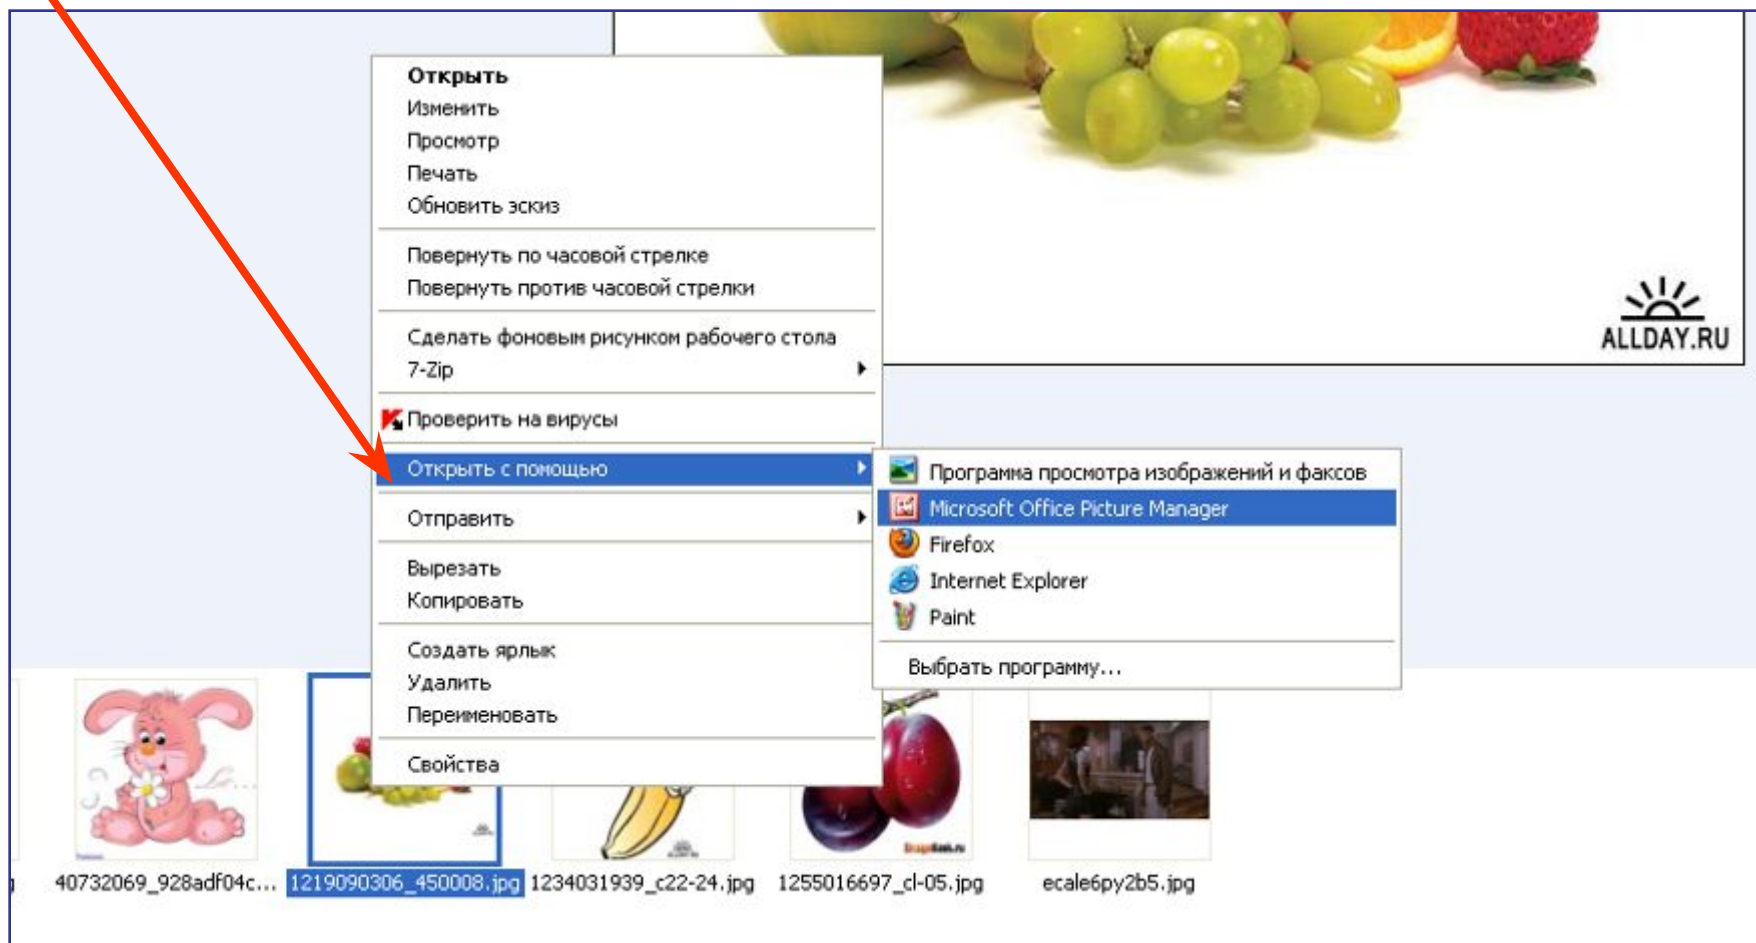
Открыть
Изменить
Просмотр
Печать
Обновить эскиз

Повернуть по часовой стрелке
Повернуть против часовой стрелки

Сделать фоновым рисунком рабочего стола
7-Zip

Проверить на вирусы

Открыть с помощью

Отправить

Вырезать
Копировать

Создать ярлык
Удалить
Переименовать

Свойства

Программа просмотра изображений и факсов
Microsoft Office Picture Manager
Firefox
Internet Explorer
Paint

Выбрать программу...

ALLDAY.RU

40732069_928adf04c... 1219090306_450008.jpg 1234031939_c22-24.jpg 1255016697_cl-05.jpg ecale6py2b5.jpg